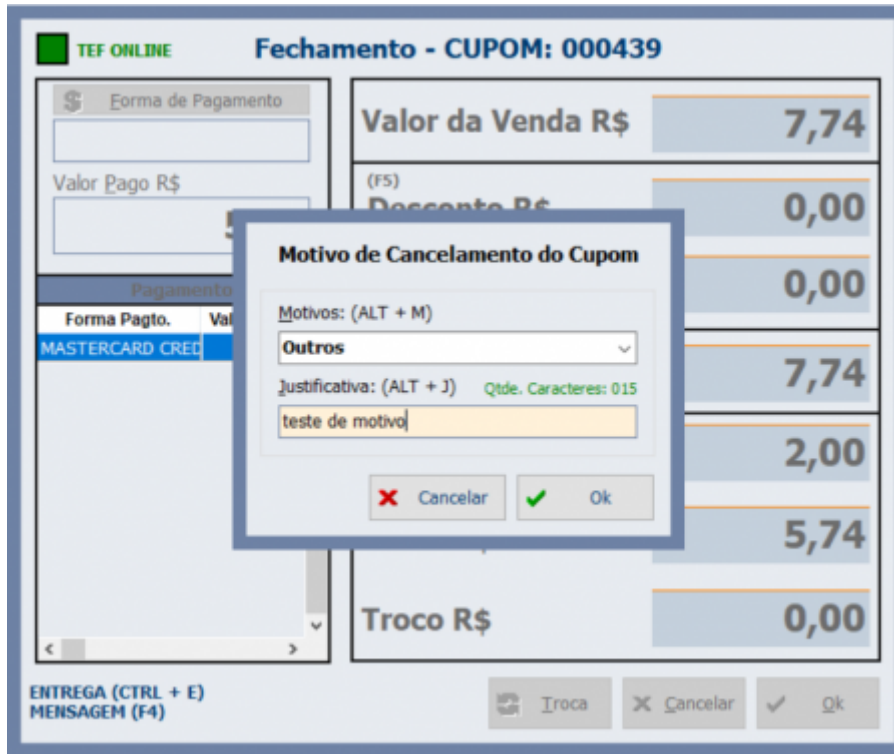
TEF ONLINE

Fechamento - CUPOM: 000439

Forma de Pagamento

Valor Pago R$

5

Pagamento

| Forma Pagto. | Val |
|---|---|
| MASTERCARD CRED | |

Valor da Venda R$ 7,74

(F5)
Desconto R$ 0,00

0,00

7,74

2,00

5,74

Troco R$ 0,00

Motivo de Cancelamento do Cupom

Motivos: (ALT + M)

Outros

Justificativa: (ALT + J) Qtde. Caracteres: 015

teste de motivo

Cancelar

Ok

ENTREGA (CTRL + E)
MENSAGEM (F4)

Troca

Cancelar

Ok